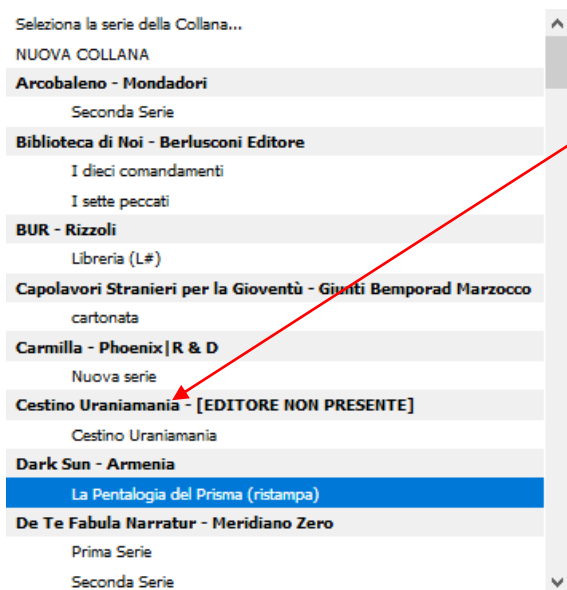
Seleziona la serie della Collana...
NUOVA COLLANA
Arcobaleno - Mondadori
Seconda Serie
Biblioteca di Noi - Berlusconi Editore
I dieci comandamenti
I sette peccati
BUR - Rizzoli
Libreria (L#)
Capolavori Stranieri per la Gioventù - Giunti Bemporad Marzocco
cartonata
Carmilla - Phoenix|R & D
Nuova serie
Cestino Uraniamania - [EDITORE NON PRESENTE]
Cestino Uraniamania
Dark Sun - Armenia
La Pentalogia del Prisma (ristampa)
De Te Fabula Narratur - Meridiano Zero
Prima Serie
Seconda Serie